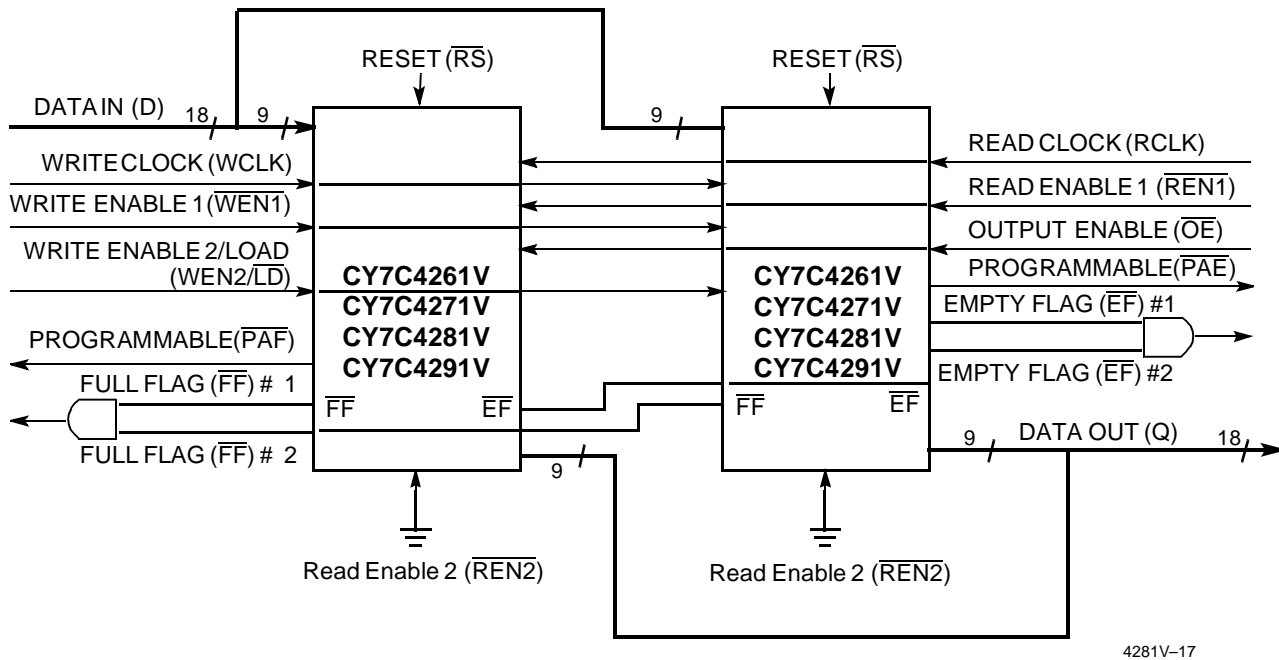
RESET ($\overline{RS}$)

RESET ($\overline{RS}$)

DATA IN (D) 18 9

9

WRITE CLOCK (WCLK)

WRITE ENABLE 1 ($\overline{WEN1}$)

WRITE ENABLE 2/LOAD (WEN2/$\overline{LD}$)

PROGRAMMABLE($\overline{PAF}$)

FULL FLAG ($\overline{FF}$) # 1

FULL FLAG ($\overline{FF}$) # 2

CY7C4261V
CY7C4271V
CY7C4281V
CY7C4291V

$\overline{FF}$ $\overline{EF}$

READ CLOCK (RCLK)

READ ENABLE 1 ($\overline{REN1}$)

OUTPUT ENABLE ($\overline{OE}$)

PROGRAMMABLE($\overline{PAE}$)

EMPTY FLAG ($\overline{EF}$) #1

CY7C4261V
CY7C4271V
CY7C4281V
CY7C4291V

EMPTY FLAG ($\overline{EF}$) #2

$\overline{FF}$ $\overline{EF}$

9 DATA OUT (Q) 18

9

Read Enable 2 ($\overline{REN2}$)

Read Enable 2 ($\overline{REN2}$)

4281V–17